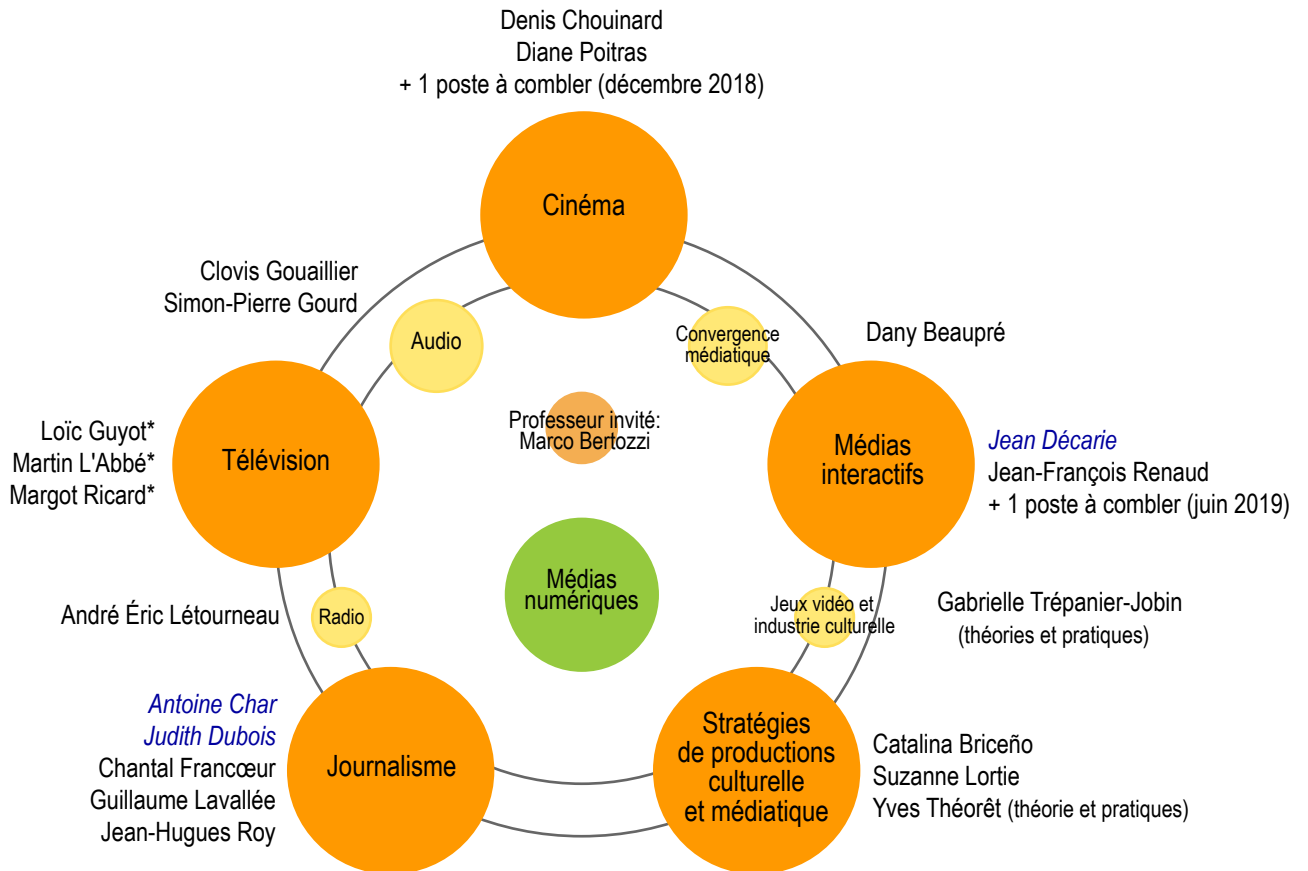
Denis Chouinard
Diane Poitras
+ 1 poste à combler (décembre 2018)

Cinéma

Clovis Gouaillier
Simon-Pierre Gourd

Audio

Convergence médiatique

Dany Beaupré

Professeur invité:
Marco Bertozzi

Loïc Guyot*
Martin L'Abbé*
Margot Ricard*

Télévision

Médias interactifs

Jean Décarie
Jean-François Renaud
+ 1 poste à combler (juin 2019)

Médias numériques

André Éric Létourneau

Radio

Jeux vidéo et industrie culturelle

Gabrielle Trépanier-Jobin
(théories et pratiques)

Antoine Char
Judith Dubois
Chantal Francœur
Guillaume Lavallée
Jean-Hugues Roy

Journalisme

Stratégies de productions culturelle et médiatique

Catalina Briceño
Suzanne Lortie
Yves Théorêt (théorie et pratiques)